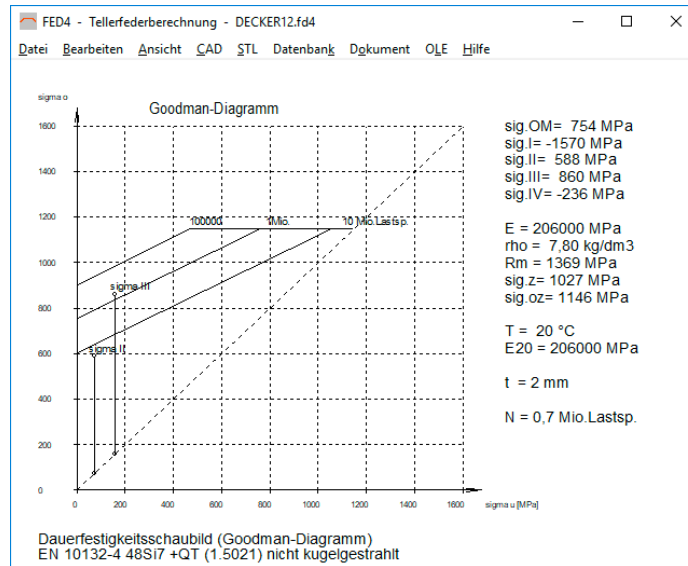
FED4 - Tellerfederberechnung - DECKER12.fd4

Datei Bearbeiten Ansicht CAD STL Datenbank Dokument OLE Hilfe

sigma o

Goodman-Diagramm

1600
1400
1200
1000
800
600
400
200
0

100000
1Mio.
10 Mio.Lastsp.

sigma III
sigma II

0 200 400 600 800 1000 1200 1400 1600

sigma u [MPa]

sig.OM= 754 MPa
sig.I= -1570 MPa
sig.II= 588 MPa
sig.III= 860 MPa
sig.IV= -236 MPa

E = 206000 MPa
rho = 7,80 kg/dm3
Rm = 1369 MPa
sig.z= 1027 MPa
sig.oz= 1146 MPa

T = 20 °C
E20 = 206000 MPa

t = 2 mm

N = 0,7 Mio.Lastsp.

Dauerfestigkeitsschaubild (Goodman-Diagramm)
EN 10132-4 48Si7 +QT (1.5021) nicht kugelgestrahlt